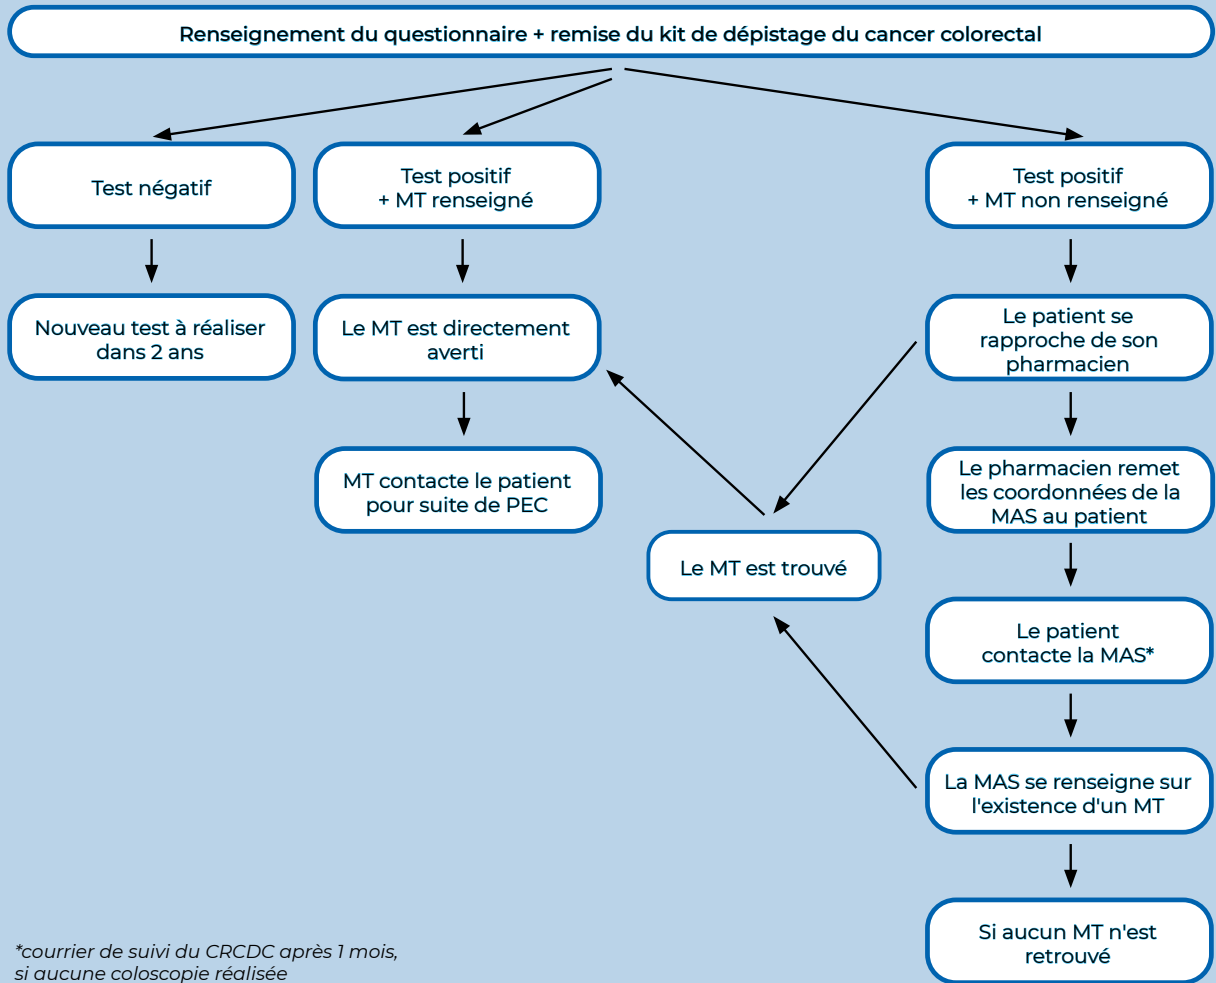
Renseignement du questionnaire + remise du kit de dépistage du cancer colorectal

Test négatif

Nouveau test à réaliser dans 2 ans

Test positif + MT renseigné

Le MT est directement averti

MT contacte le patient pour suite de PEC

Test positif + MT non renseigné

Le patient se rapproche de son pharmacien

Le pharmacien remet les coordonnées de la MAS au patient

Le patient contacte la MAS*

La MAS se renseigne sur l'existence d'un MT

Si aucun MT n'est retrouvé

Le MT est trouvé

*courrier de suivi du CRCDC après 1 mois, si aucune coloscopie réalisée